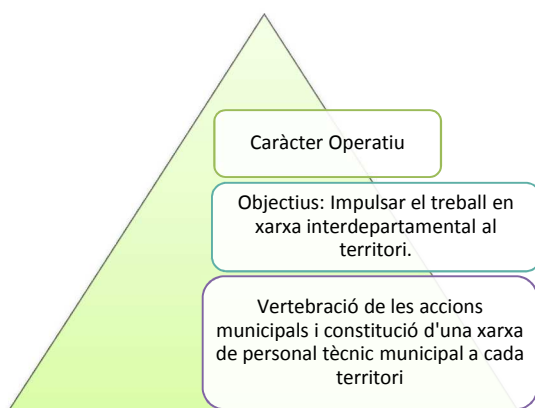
Caràcter Operatiu

Objectius: Impulsar el treball en xarxa interdepartamental al territori.

Vertebració de les accions municipals i constitució d'una xarxa de personal tècnic municipal a cada territori